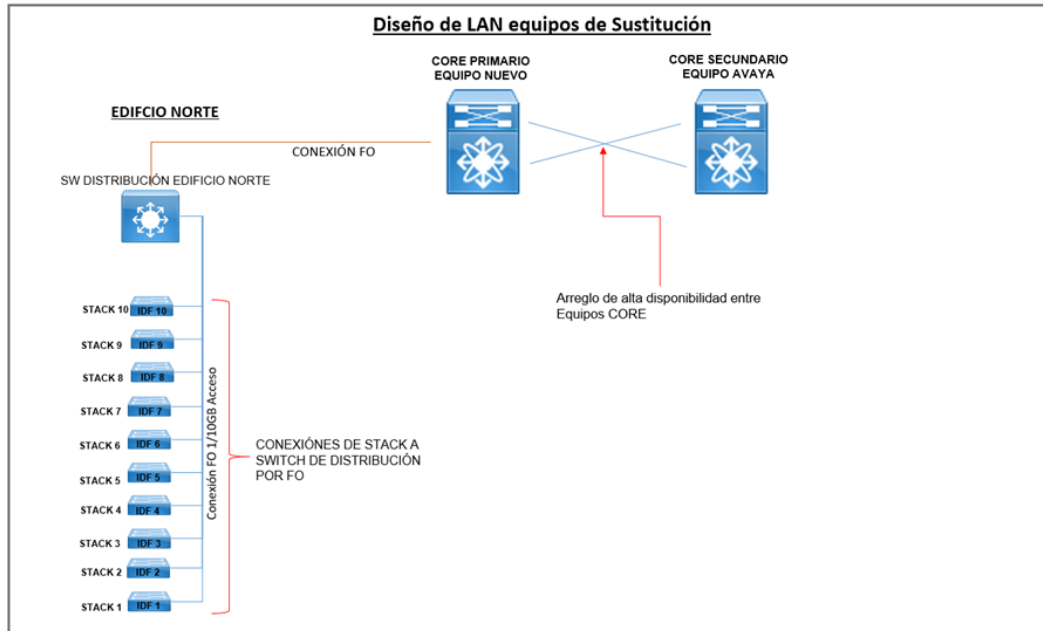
Diseño de LAN equipos de Sustitución

CORE PRIMARIO
EQUIPO NUEVO

CORE SECUNDARIO
EQUIPO AVAYA

EDIFCIO NORTE

CONEXIÓN FO

SW DISTRIBUCIÓN EDIFICIO NORTE

Arreglo de alta disponibilidad entre Equipos CORE

STACK 10 IDF 10
STACK 9 IDF 9
STACK 8 IDF 8
STACK 7 IDF 7
STACK 6 IDF 6
STACK 5 IDF 5
STACK 4 IDF 4
STACK 3 IDF 3
STACK 2 IDF 2
STACK 1 IDF 1

Conexión FO 1/10GB Acceso

CONEXIÓNES DE STACK A SWITCH DE DISTRIBUCIÓN POR FO